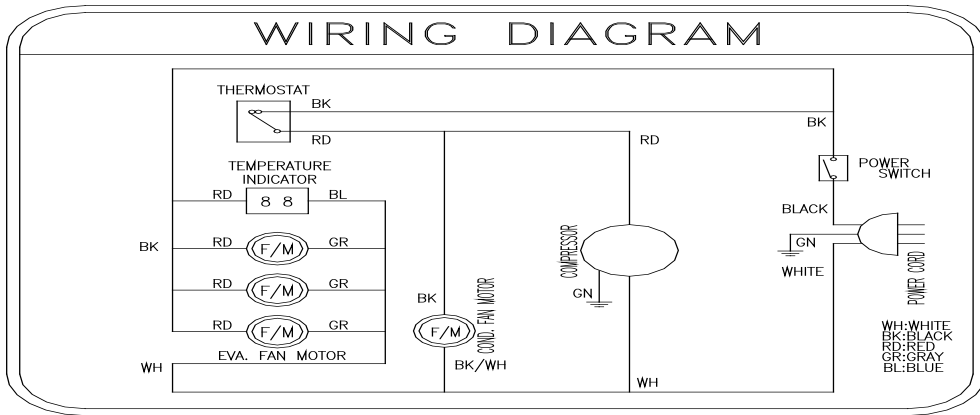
WIRING DIAGRAM

THERMOSTAT
BK
RD
BK
RD
TEMPERATURE INDICATOR
RD
8 8
BL
POWER SWITCH
BK
RD
F/M
GR
BLACK
GN
WHITE
COMPRESSOR
POWER CORD
RD
F/M
GR
BK
GN
RD
F/M
GR
F/M
COND. FAN MOTOR
EVA. FAN MOTOR
WH
BK/WH
WH

WH:WHITE
BK:BLACK
RD:RED
GR:GRAY
BL:BLUE